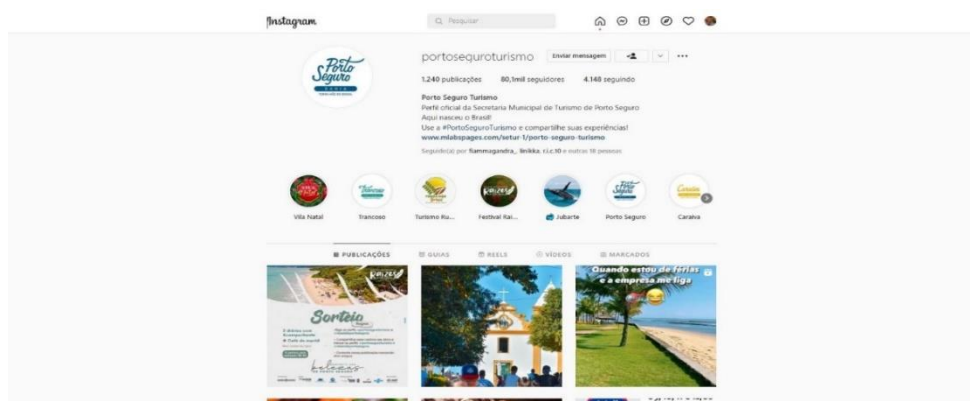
Instagram

Pesquisar

Porto Seguro
Bahia

portoseguroturismo Enviar mensagem

1.240 publicações 80,1mil seguidores 4.148 seguindo

Porto Seguro Turismo
Perfil oficial da Secretaria Municipal de Turismo de Porto Seguro
Aqui nasceu o Brasil!
Use a #PortoSeguroTurismo e compartilhe suas experiências!
www.mlabspages.com/setur-1/porto-seguro-turismo

Seguido(a) por fiammagandra_, linikka, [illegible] e outras 18 pessoas

Vila Natal
Trancoso
Turismo Ru...
Festival Raí...
Jubarte
Porto Seguro
Caraíva

PUBLICAÇÕES GUIAS REELS VÍDEOS MARCADOS

Raízes
Sorteio
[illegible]

Quando estou de férias e a empresa me liga